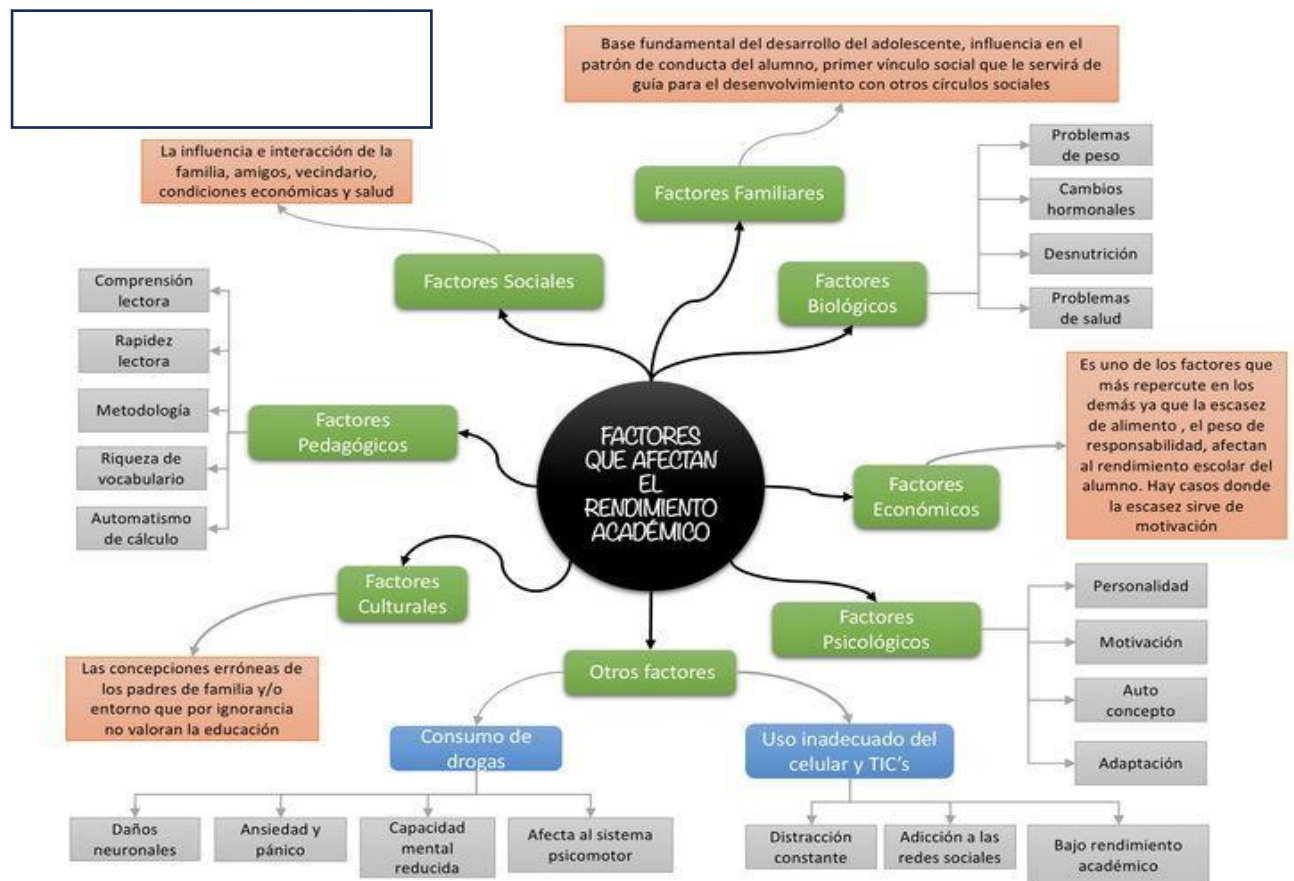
FACTORES QUE AFECTAN EL RENDIMIENTO ACADÉMICO

Factores Familiares

Base fundamental del desarrollo del adolescente, influencia en el patrón de conducta del alumno, primer vínculo social que le servirá de guía para el desenvolvimiento con otros círculos sociales

Factores Sociales

La influencia e interacción de la familia, amigos, vecindario, condiciones económicas y salud

Factores Biológicos

Problemas de peso

Cambios hormonales

Desnutrición

Problemas de salud

Factores Pedagógicos

Comprensión lectora

Rapidez lectora

Metodología

Riqueza de vocabulario

Automatismo de cálculo

Factores Económicos

Es uno de los factores que más repercute en los demás ya que la escasez de alimento , el peso de responsabilidad, afectan al rendimiento escolar del alumno. Hay casos donde la escasez sirve de motivación

Factores Culturales

Las concepciones erróneas de los padres de familia y/o entorno que por ignorancia no valoran la educación

Factores Psicológicos

Personalidad

Motivación

Auto concepto

Adaptación

Otros factores

Consumo de drogas

Daños neuronales

Ansiedad y pánico

Capacidad mental reducida

Afecta al sistema psicomotor

Uso inadecuado del celular y TIC's

Distracción constante

Adicción a las redes sociales

Bajo rendimiento académico